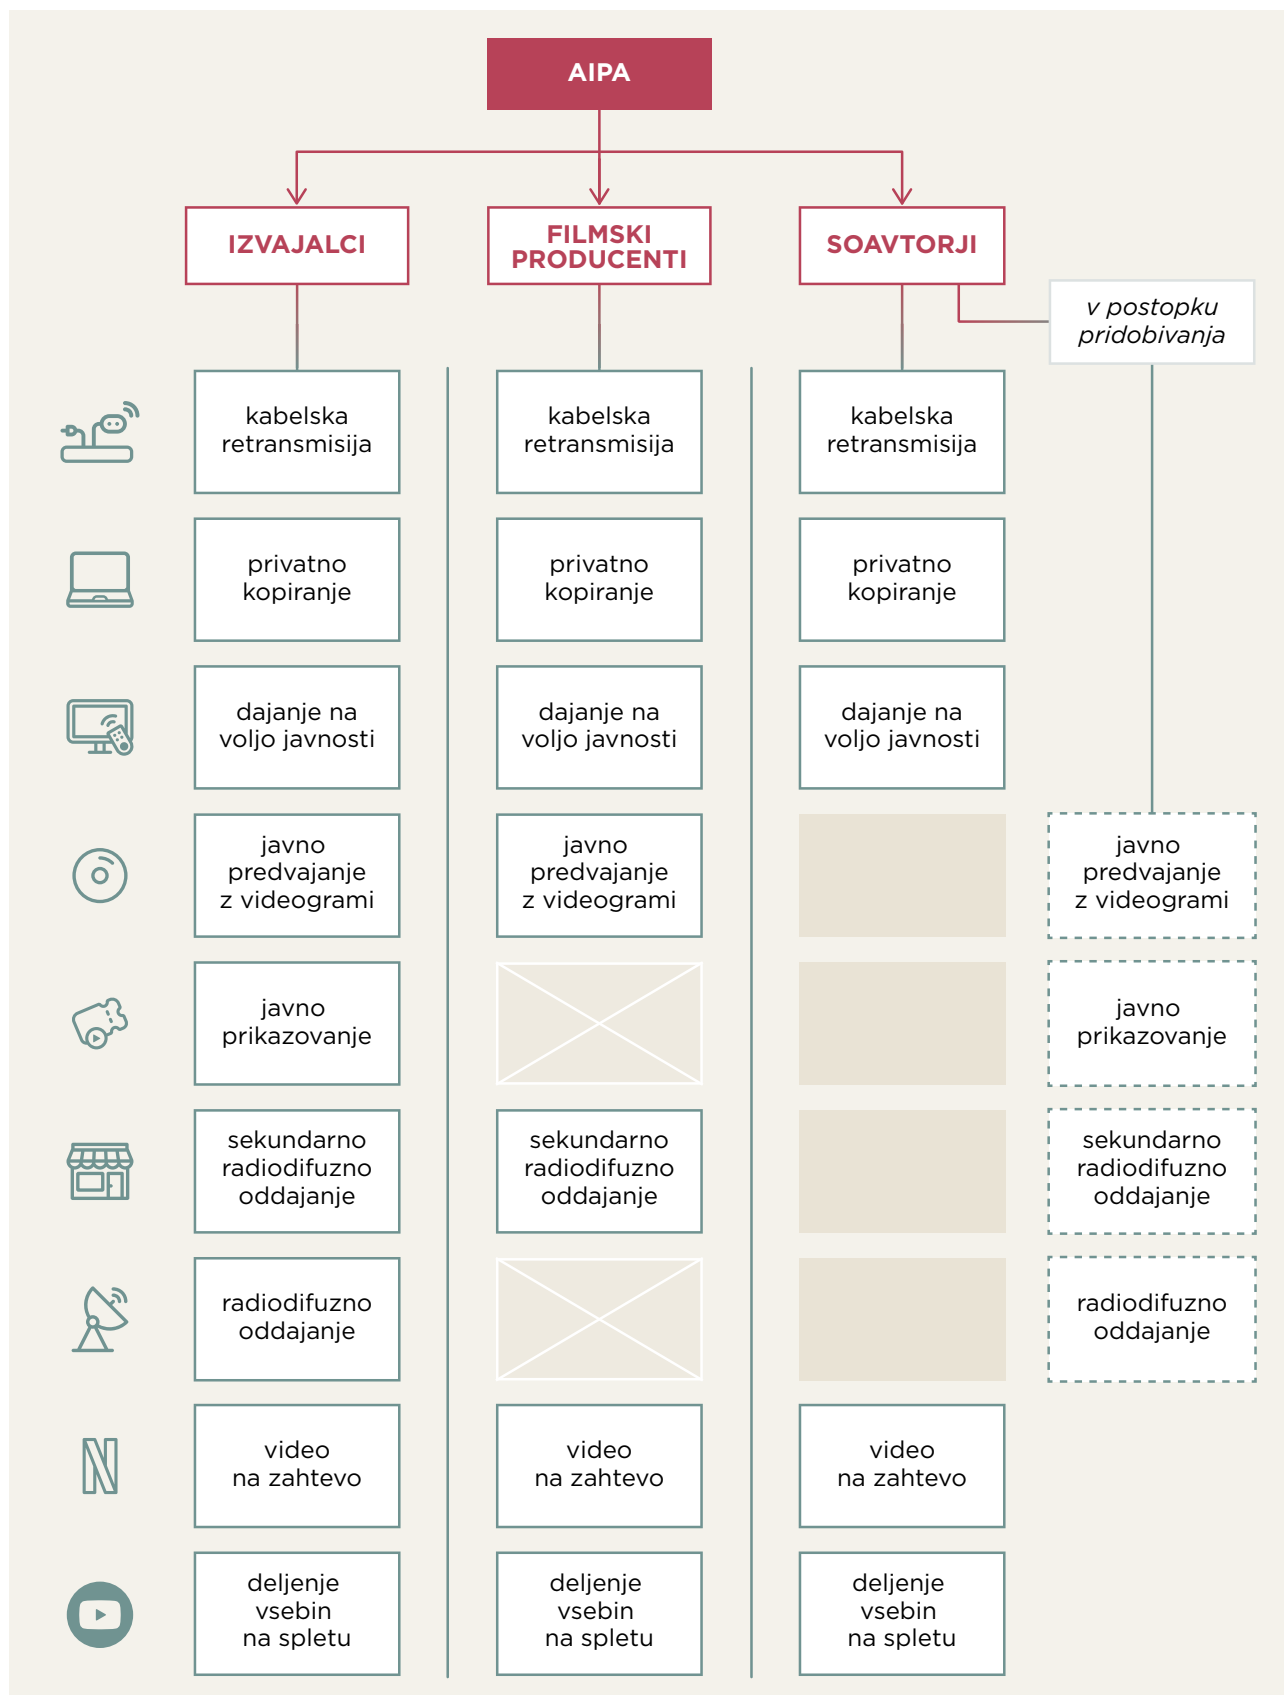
AIPA

IZVAJALCI

FILMSKI PRODUCENTI

SOAVTORJI

v postopku pridobivanja

kabelska retransmisija

privatno kopiranje

dajanje na voljo javnosti

javno predvajanje z videogrami

javno prikazovanje

sekundarno radiodifuzno oddajanje

radiodifuzno oddajanje

video na zahtevo

deljenje vsebin na spletu

kabelska retransmisija

privatno kopiranje

dajanje na voljo javnosti

javno predvajanje z videogrami

sekundarno radiodifuzno oddajanje

video na zahtevo

deljenje vsebin na spletu

kabelska retransmisija

privatno kopiranje

dajanje na voljo javnosti

video na zahtevo

deljenje vsebin na spletu

javno predvajanje z videogrami

javno prikazovanje

sekundarno radiodifuzno oddajanje

radiodifuzno oddajanje